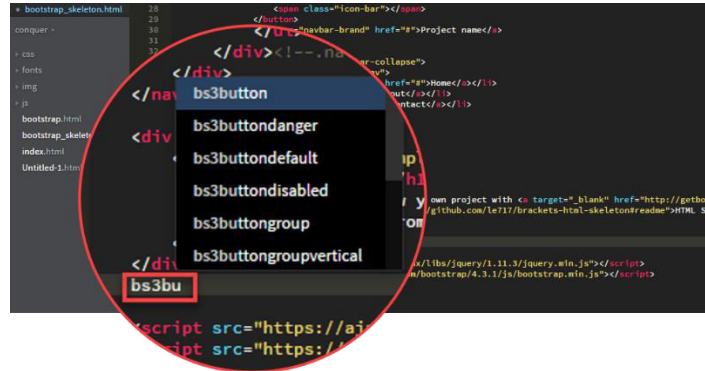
bootstrap_skeleton.html

conquer

css
fonts
img
js
bootstrap.html
bootstrap_skelet
index.html
Untitled-1.htm

28
29
30
31
32

<span class="icon-bar"></span>
</button>
"navbar-brand" href="#">Project name</a>
</div><!--.na
ar-collapse">
v">
href="#">Home</a></li>
out</a></li>
ntact</a></li>

</div>
</nav

<div

own project with <a target="_blank" href="http://getbo
github.com/le717/brackets-html-skeleton#readme">HTML S

x/libs/jquery/1.11.3/jquery.min.js"></script>
m/bootstrap/4.3.1/js/bootstrap.min.js"></script>

bs3button
bs3buttondanger
bs3buttondefault
bs3buttondisabled
bs3buttongroup
bs3buttongroupvertical

</div
bs3bu
script src="https://aj
script src="https://